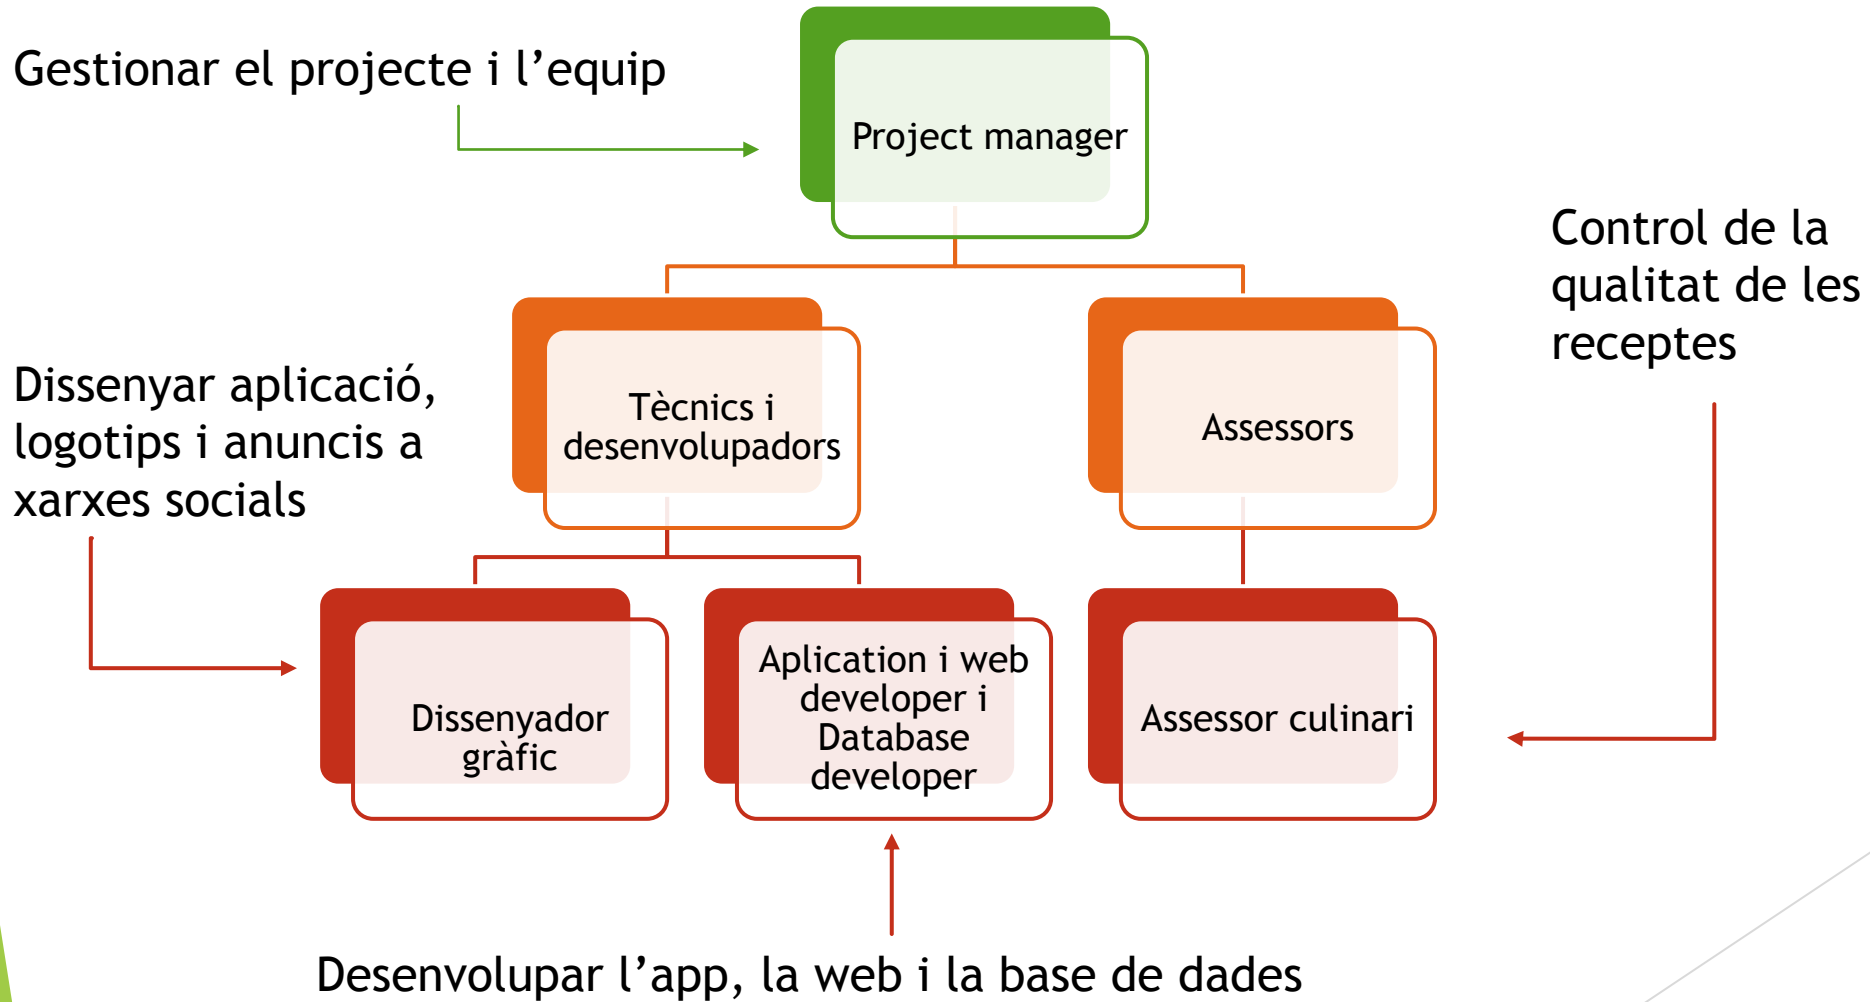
Gestionar el projecte i l’equip

Project manager

Control de la qualitat de les receptes

Dissenyar aplicació, logotips i anuncis a xarxes socials

Tècnics i desenvolupadors

Assessors

Dissenyador gràfic

Aplication i web developer i Database developer

Assessor culinari

Desenvolupar l’app, la web i la base de dades